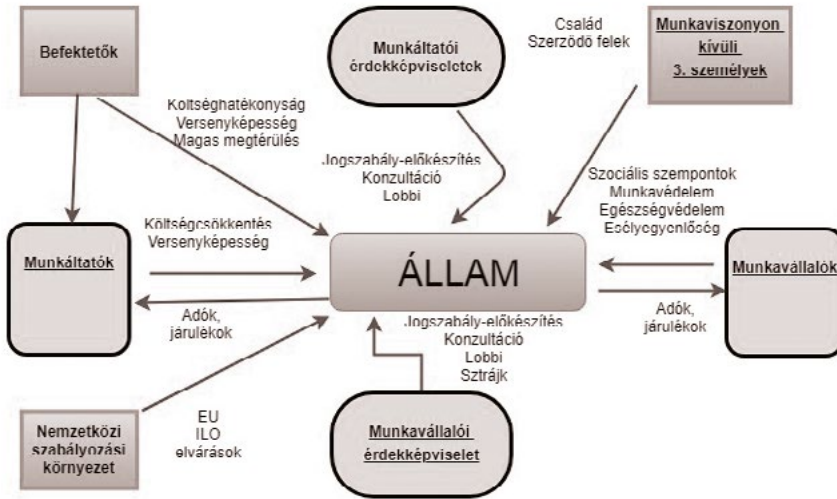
Befektetők

Munkáltatói érdekképviseletek

Család
Szerződő felek

Munkaviszonyon kívüli 3. személyek

Költséghatékonyság
Versenyképesség
Magas megtérülés

Jogszabály-előkészítés
Konzultáció
Lobbi

Szociális szempontok
Munkavédelem
Egészségvédelem
Esélyegyenlőség

Költségcsökkentés
Versenyképesség

Munkáltatók

ÁLLAM

Munkavállalók

Adók, járulékok

Jogszabály-előkészítés
Konzultáció
Lobbi
Sztrájk

Adók, járulékok

Nemzetközi szabályozási környezet

EU
ILO
elvárások

Munkavállalói érdekképviselet